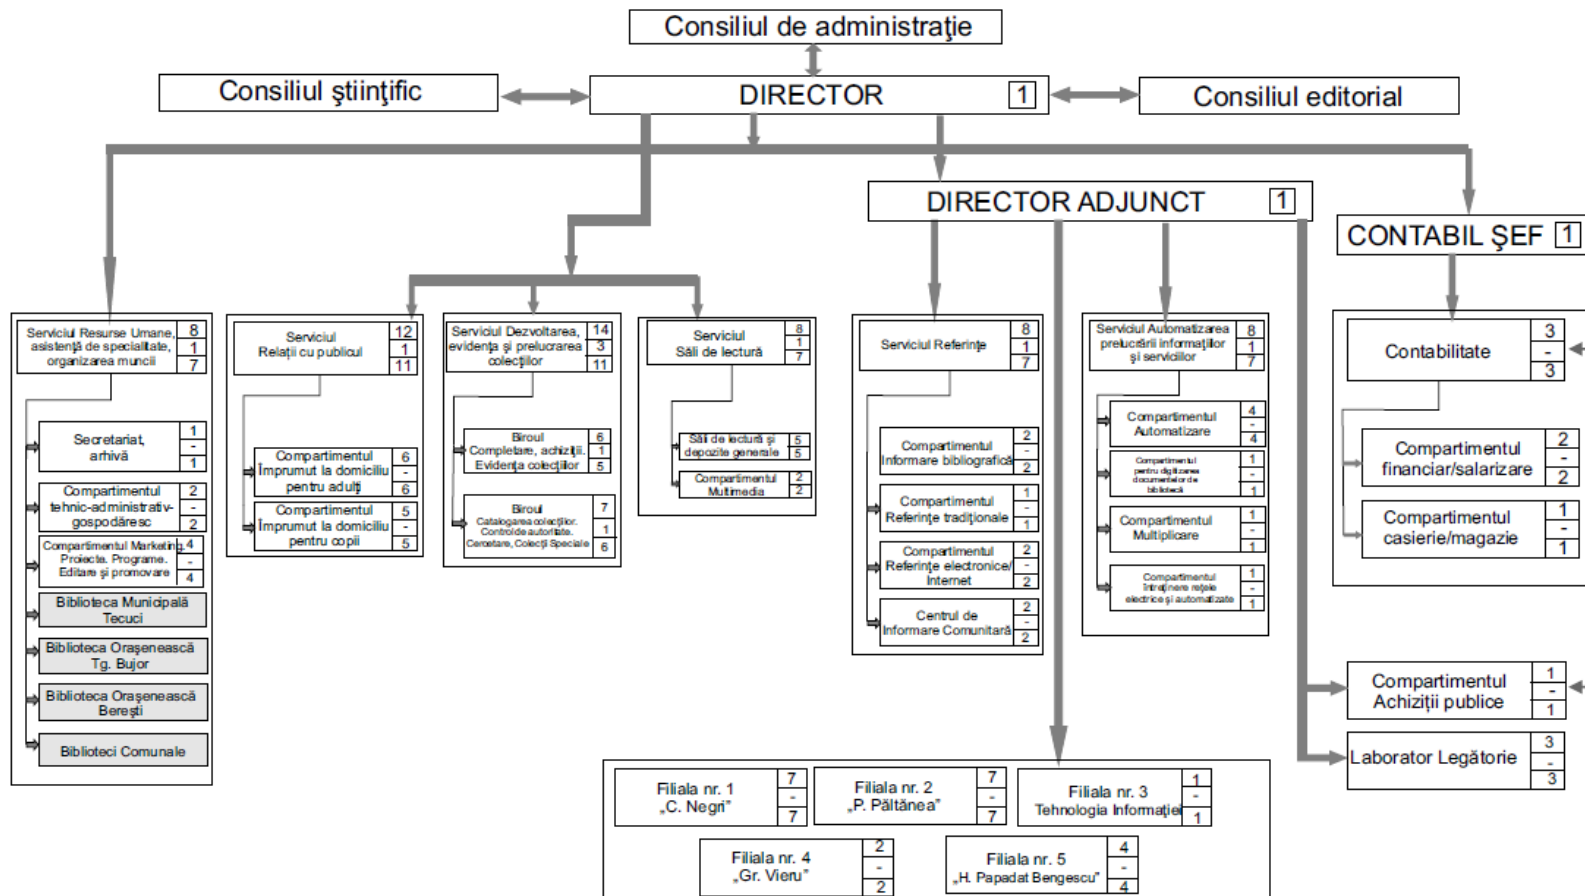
Consiliul de administraţie

Consiliul ştiinţific

DIRECTOR 1

Consiliul editorial

DIRECTOR ADJUNCT 1

CONTABIL ŞEF 1

Serviciul Resurse Umane, asistenţă de specialitate, organizarea muncii 8 1 7

Secretariat, arhivă 1 - 1

Compartimentul tehnic-administrativ-gospodăresc 2 - 2

Compartimentul Marketing, Proiecte. Programe. Editare şi promovare 4 - 4

Biblioteca Municipală Tecuci

Biblioteca Orăşenească Tg. Bujor

Biblioteca Orăşenească Bereşti

Biblioteci Comunale

Serviciul Relaţii cu publicul 12 1 11

Compartimentul Împrumut la domiciliu pentru adulţi 6 - 6

Compartimentul Împrumut la domiciliu pentru copii 5 - 5

Serviciul Dezvoltarea, evidenţa şi prelucrarea colecţiilor 14 3 11

Biroul Completare, achiziţii. Evidenţa colecţiilor 6 1 5

Biroul Catalogarea colecţiilor. Controlde autoritate. Cercetare, Colecţii Speciale 7 1 6

Serviciul Săli de lectură 8 1 7

Săli de lectură şi depozite generale 5 5

Compartimentul Multimedia 2 2

Serviciul Referinţe 8 1 7

Compartimentul Informare bibliografică 2 - 2

Compartimentul Referinţe tradiţionale 1 - 1

Compartimentul Referinţe electronice/ Internet 2 - 2

Centrul de Informare Comunitară 2 - 2

Serviciul Automatizarea prelucrării informaţiilor şi serviciilor 8 1 7

Compartimentul Automatizare 4 - 4

Compartimentul pentru digitizarea documentelor de bibliotecă 1 - 1

Compartimentul Multiplicare 1 - 1

Compartimentul Întreţinere reţele electrice şi automatizate 1 - 1

Contabilitate 3 - 3

Compartimentul financiar/salarizare 2 - 2

Compartimentul casierie/magazie 1 - 1

Compartimentul Achiziţii publice 1 - 1

Laborator Legătorie 3 - 3

Filiala nr. 1 „C. Negri" 7 - 7

Filiala nr. 2 „P. Păltănea" 7 - 7

Filiala nr. 3 Tehnologia Informaţiei 1 - 1

Filiala nr. 4 „Gr. Vieru" 2 - 2

Filiala nr. 5 „H. Papadat Bengescu" 4 - 4